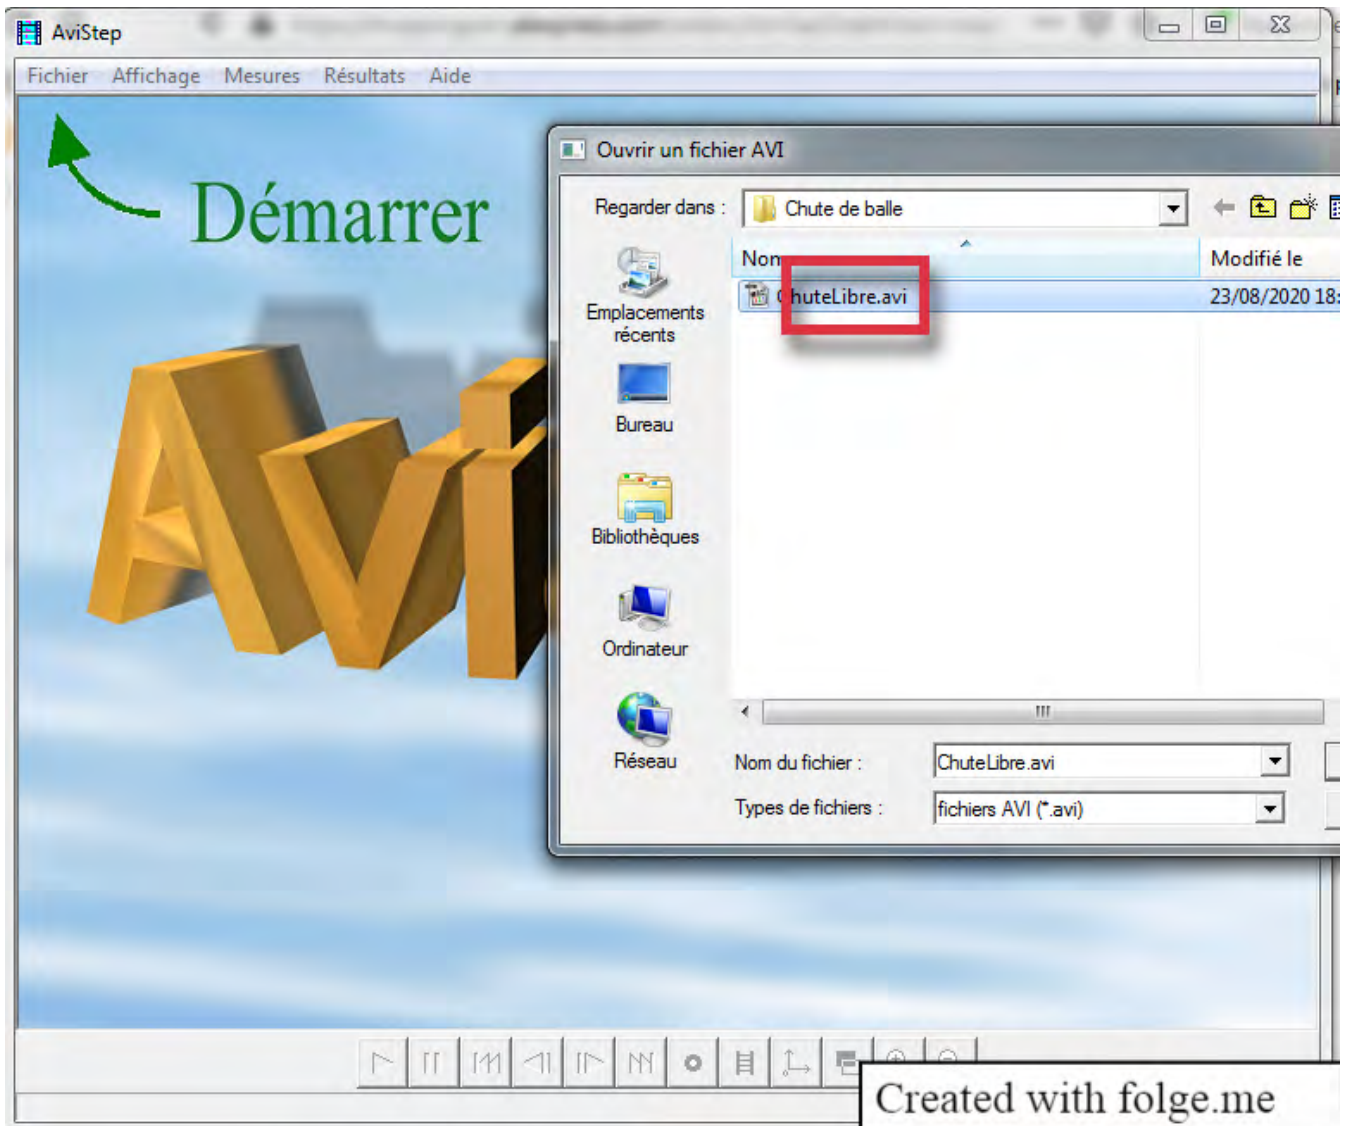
AviStep

Fichier Affichage Mesures Résultats Aide

Démarrer

AVI

Ouvrir un fichier AVI

Regarder dans : Chute de balle

Emplacements récents

Bureau

Bibliothèques

Ordinateur

Réseau

| Nom | Modifié le |
|---|---|
| ChuteLibre.avi | 23/08/2020 18: |

Nom du fichier : ChuteLibre.avi

Types de fichiers : fichiers AVI (*.avi)

Created with folge.me